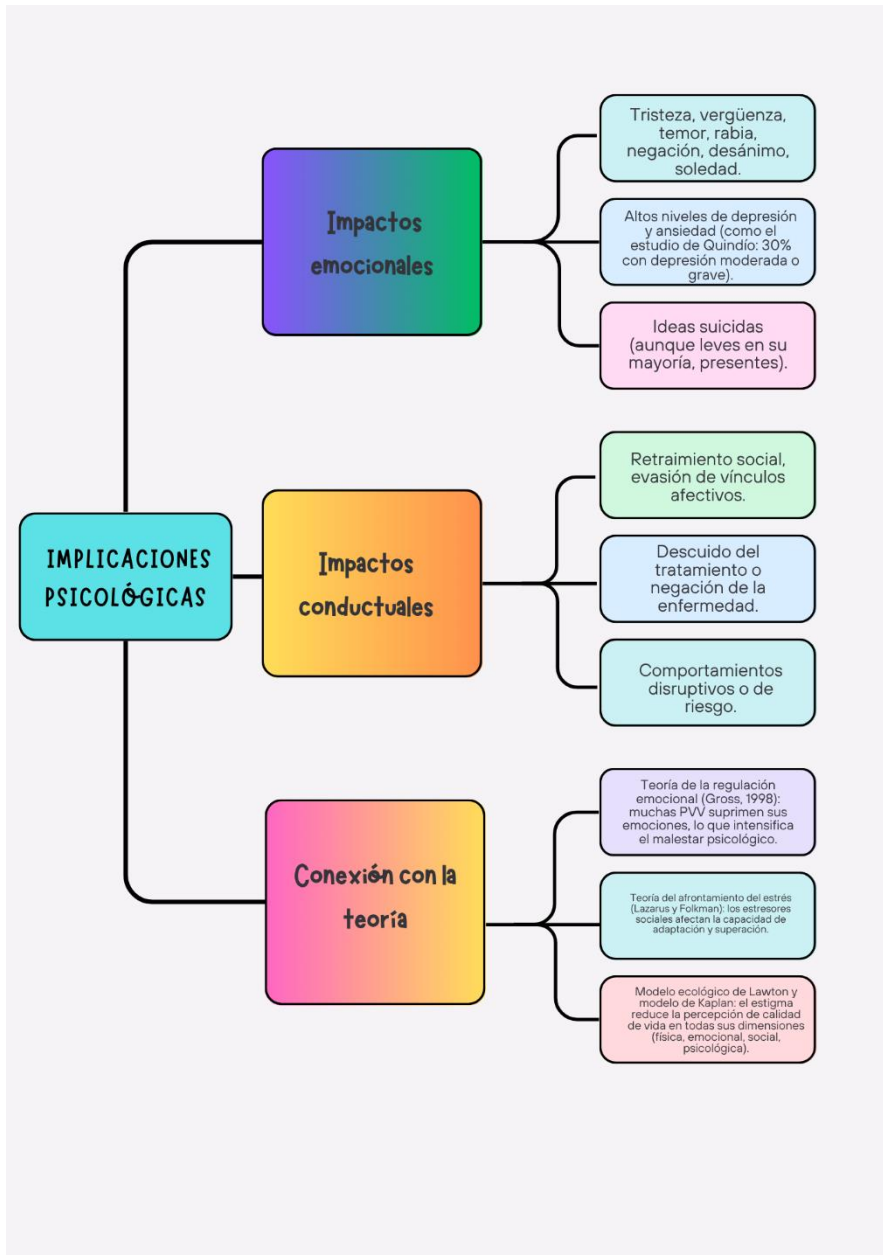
IMPLICACIONES PSICOLÓGICAS

Impactos emocionales

Tristeza, vergüenza, temor, rabia, negación, desánimo, soledad.

Altos niveles de depresión y ansiedad (como el estudio de Quindío: 30% con depresión moderada o grave).

Ideas suicidas (aunque leves en su mayoría, presentes).

Impactos conductuales

Retraimiento social, evasión de vínculos afectivos.

Descuido del tratamiento o negación de la enfermedad.

Comportamientos disruptivos o de riesgo.

Conexión con la teoría

Teoría de la regulación emocional (Gross, 1998): muchas PVV suprimen sus emociones, lo que intensifica el malestar psicológico.

Teoría del afrontamiento del estrés (Lazarus y Folkman): los estresores sociales afectan la capacidad de adaptación y superación.

Modelo ecológico de Lawton y modelo de Kaplan: el estigma reduce la percepción de calidad de vida en todas sus dimensiones (física, emocional, social, psicológica).